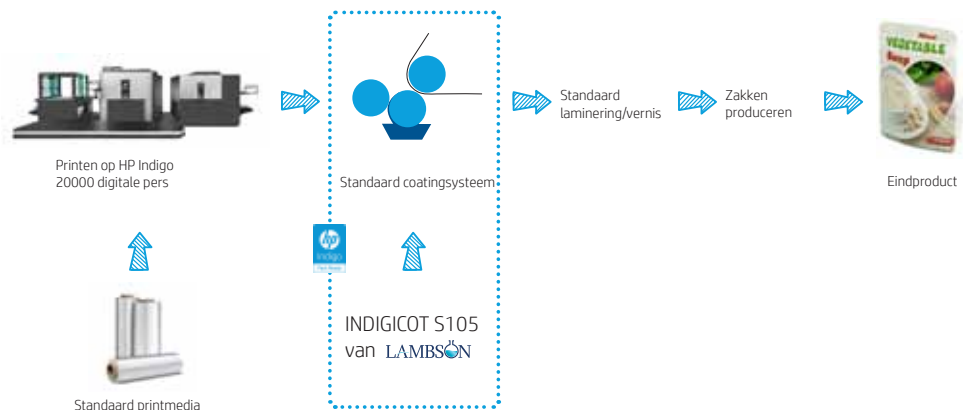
Printen op HP Indigo 20000 digitale pers

Standaard coatingsysteem

Standaard laminering/vernis

Zakken produceren

VEGETABLE Soup

Eindproduct

hp Indigo

INDIGICOT S105 van LAMBSON

Standaard printmedia